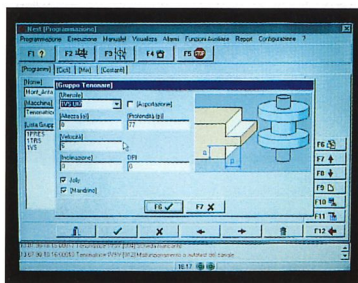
Ifest [Programmazione]

Programmazione Esecuzione Manuale Visualizza Allarmi Funzioni Ausiliarie Report Configurazione ?

F1 ? F2 F3 F4 F5 STOP

[Programmi] [Cicli] [Mix] [Contatori]

[Nome] Mort_Anta

[Macchina] Tenonatrice

Lista Gruppi
SPRES
1TRS
1VS

[Gruppo Tenonatore]

[Utensile] [ ] Aspirazione

[Altezza (a)] 0

[Profondità (p)] 72

[Velocità] 6

[Inclinazione] 0

OFS 0

[Jolly]

[Mandrino]

F6 ✓ F7 X

F6
F7
F8
F9
F10
F11
F12

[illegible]
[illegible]

16:17